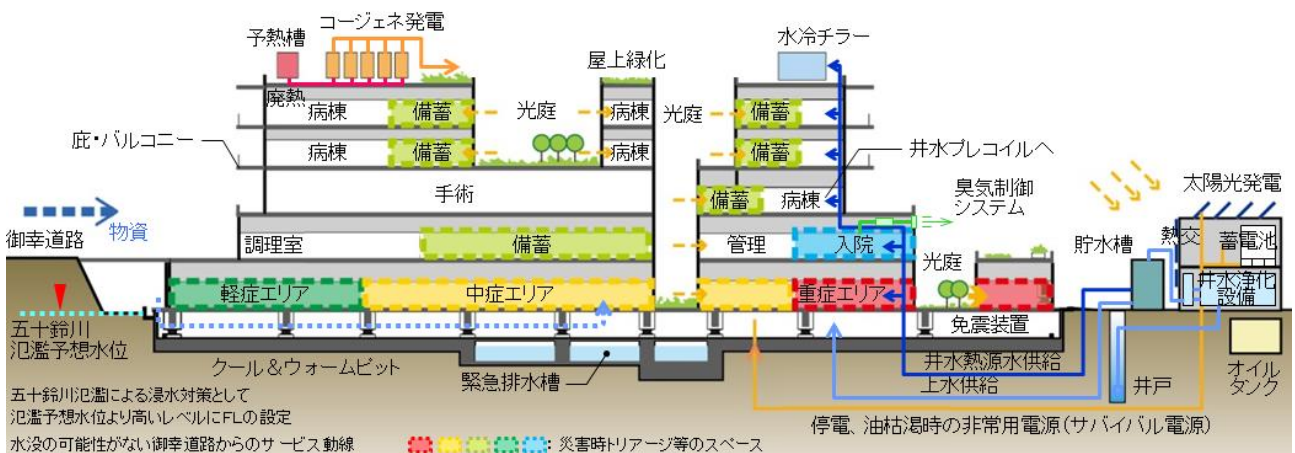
予熱槽
コージェネ発電
廃熱
屋上緑化
水冷チラー
病棟
備蓄
光庭
病棟
光庭
備蓄
庇・バルコニー
病棟
備蓄
病棟
備蓄
井水プレコイルへ
手術
備蓄
病棟
臭気制御システム
太陽光発電
物資
御幸道路
調理室
備蓄
管理
入院
貯水槽
熱交
蓄電池
光庭
井水浄化設備
軽症エリア
中症エリア
重症エリア
五十鈴川氾濫予想水位
免震装置
クール＆ウォームピット
井水熱源水供給
緊急排水槽
上水供給
オイルタンク
井戸
五十鈴川氾濫による浸水対策として氾濫予想水位より高いレベルにFLの設定
停電、油枯渇時の非常用電源（サバイバル電源）
水没の可能性がない御幸道路からのサービス動線
：災害時トリアージ等のスペース